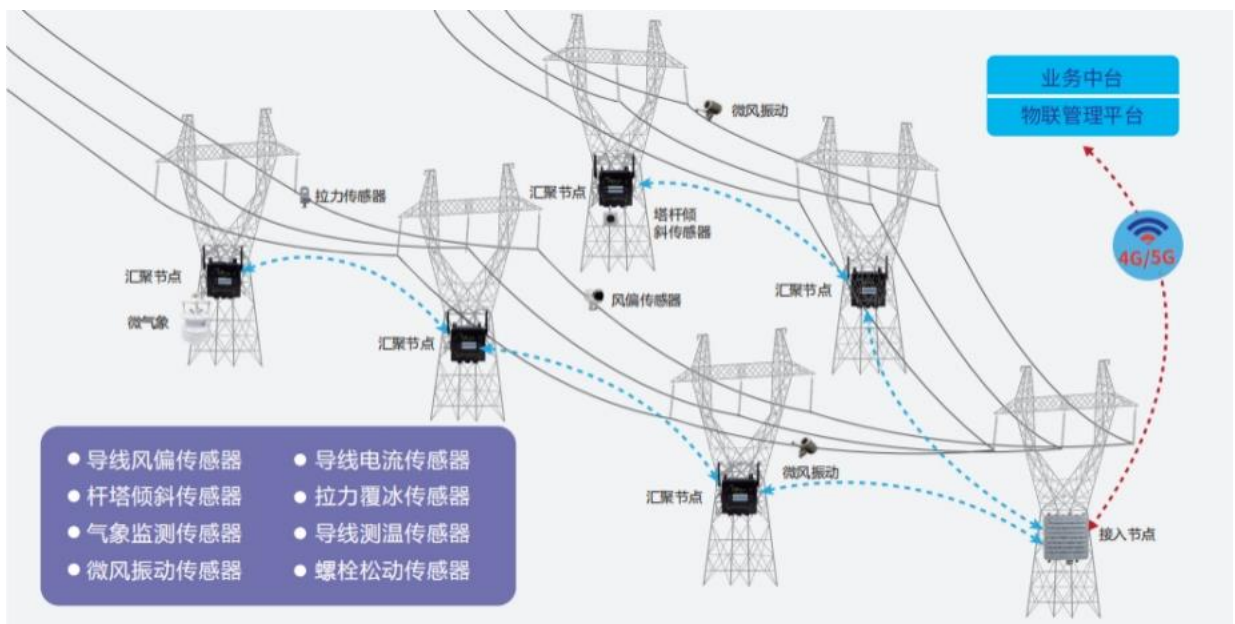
业务中台
物联管理平台

微风振动

拉力传感器

汇聚节点

塔杆倾斜传感器

4G/5G

汇聚节点

微气象

风偏传感器

汇聚节点

汇聚节点

微风振动

汇聚节点

接入节点

● 导线风偏传感器
● 杆塔倾斜传感器
● 气象监测传感器
● 微风振动传感器

● 导线电流传感器
● 拉力覆冰传感器
● 导线测温传感器
● 螺栓松动传感器